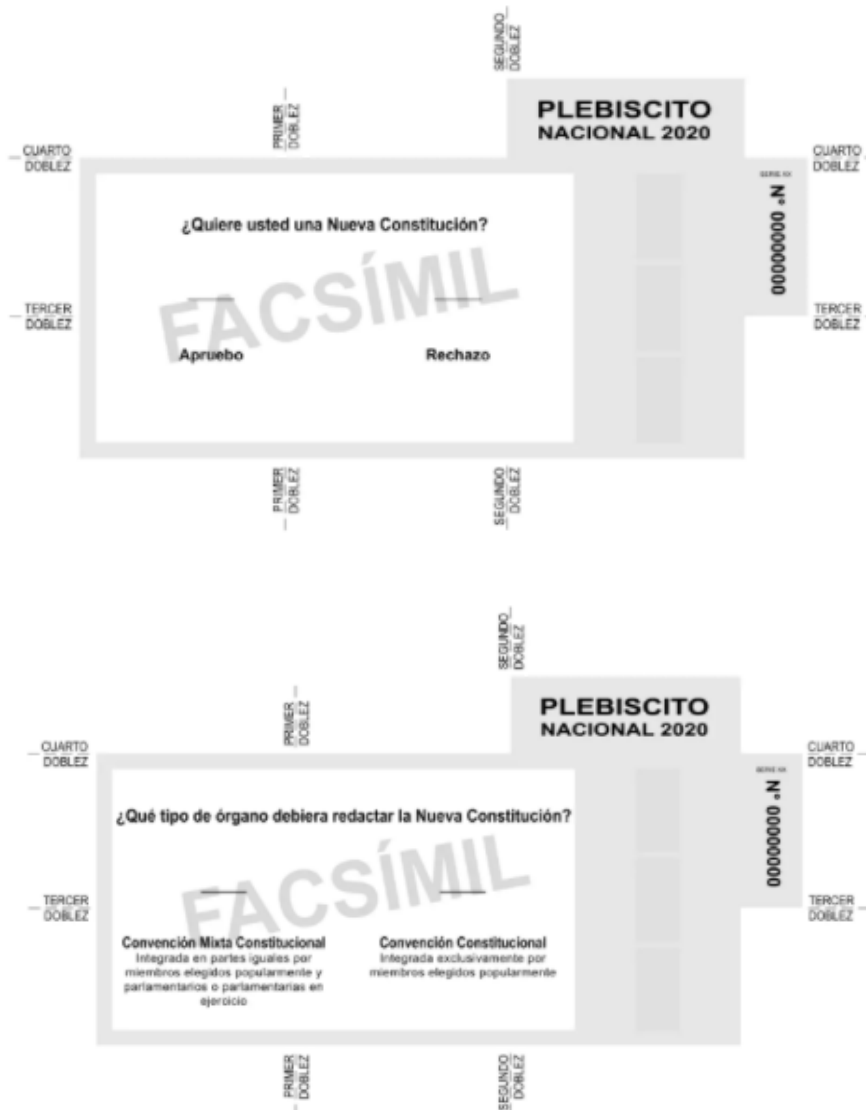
SEGUNDO DOBLEZ

PRIMER DOBLEZ

PLEBISCITO
NACIONAL 2020

CUARTO DOBLEZ

CUARTO DOBLEZ

SERIE XX

N° 0000000

¿Quiere usted una Nueva Constitución?

FACSÍMIL

TERCER DOBLEZ

TERCER DOBLEZ

Apruebo

Rechazo

PRIMER DOBLEZ

SEGUNDO DOBLEZ

SEGUNDO DOBLEZ

PRIMER DOBLEZ

PLEBISCITO
NACIONAL 2020

CUARTO DOBLEZ

CUARTO DOBLEZ

SERIE XX

N° 0000000

¿Qué tipo de órgano debiera redactar la Nueva Constitución?

FACSÍMIL

TERCER DOBLEZ

TERCER DOBLEZ

Convención Mixta Constitucional
Integrada en partes iguales por miembros elegidos popularmente y parlamentarios o parlamentarias en ejercicio

Convención Constitucional
Integrada exclusivamente por miembros elegidos popularmente

PRIMER DOBLEZ

SEGUNDO DOBLEZ